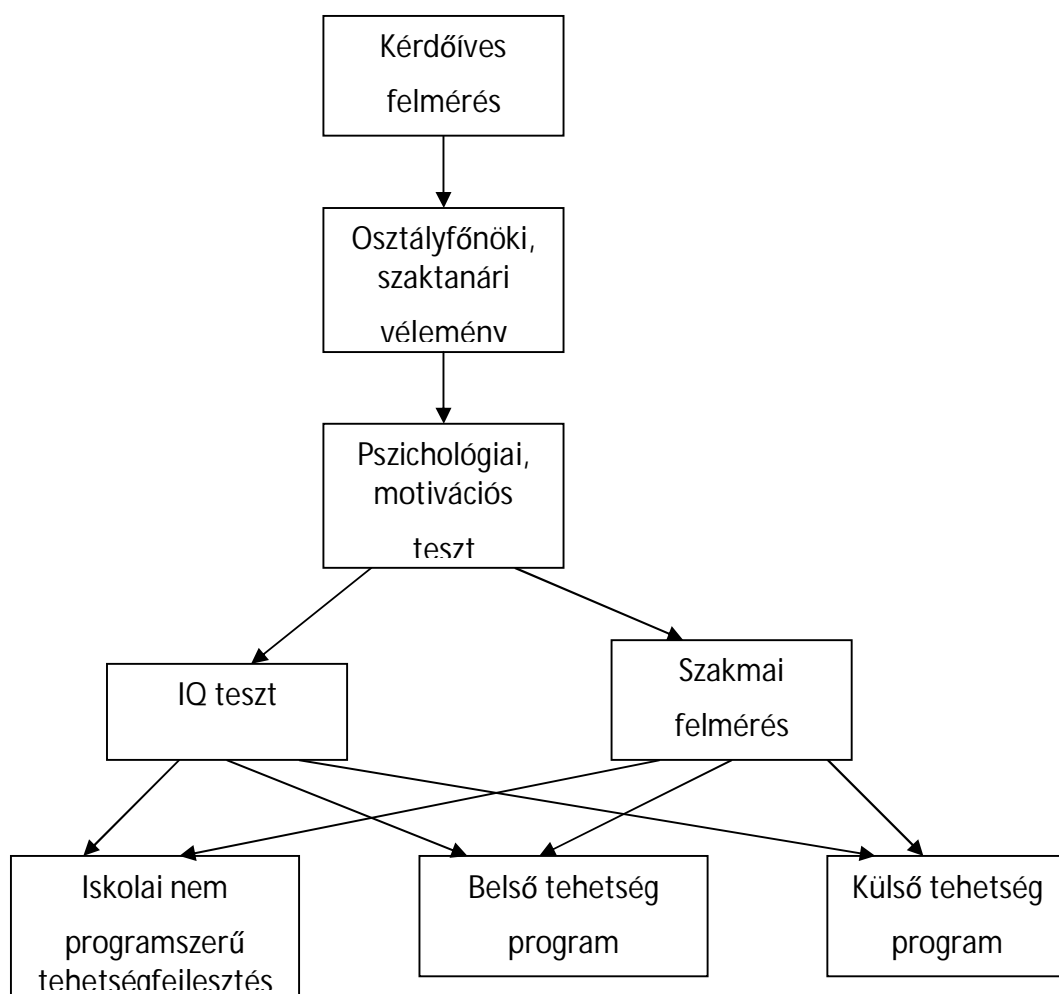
Kérdőíves felmérés

Osztályfőnöki, szaktanári vélemény

Pszichológiai, motivációs teszt

IQ teszt

Szakmai felmérés

Iskolai nem programszerű tehetségfejlesztés

Belső tehetség program

Külső tehetség program